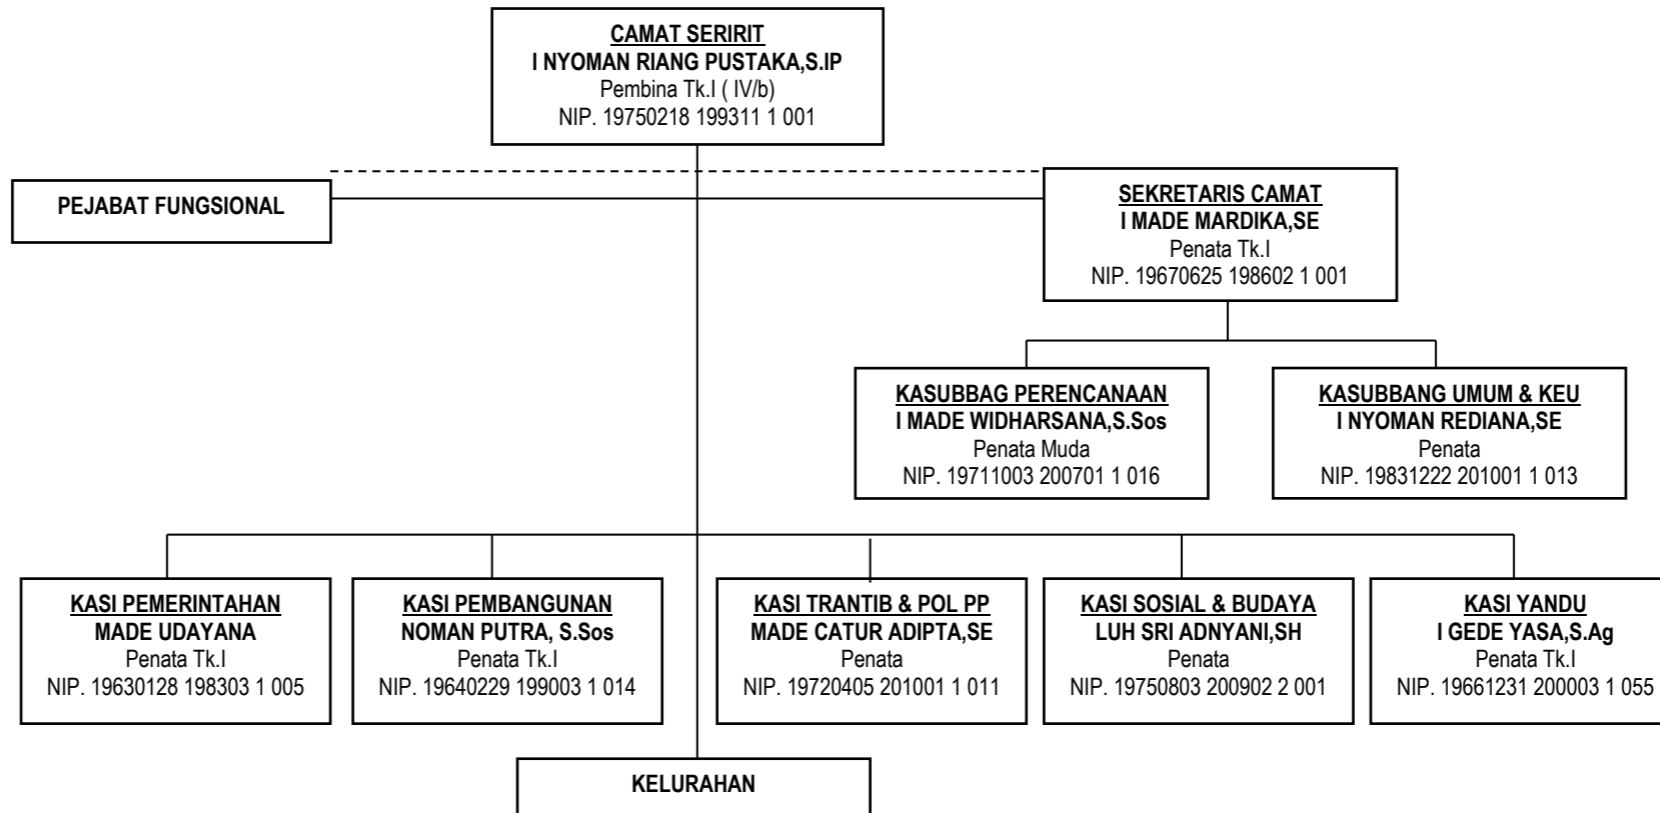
CAMAT SERIRIT
I NYOMAN RIANG PUSTAKA,S.IP
Pembina Tk.I ( IV/b)
NIP. 19750218 199311 1 001

PEJABAT FUNGSIONAL

SEKRETARIS CAMAT
I MADE MARDIKA,SE
Penata Tk.I
NIP. 19670625 198602 1 001

KASUBBAG PERENCANAAN
I MADE WIDHARSANA,S.Sos
Penata Muda
NIP. 19711003 200701 1 016

KASUBBANG UMUM & KEU
I NYOMAN REDIANA,SE
Penata
NIP. 19831222 201001 1 013

KASI PEMERINTAHAN
MADE UDAYANA
Penata Tk.I
NIP. 19630128 198303 1 005

KASI PEMBANGUNAN
NOMAN PUTRA, S.Sos
Penata Tk.I
NIP. 19640229 199003 1 014

KASI TRANTIB & POL PP
MADE CATUR ADIPTA,SE
Penata
NIP. 19720405 201001 1 011

KASI SOSIAL & BUDAYA
LUH SRI ADNYANI,SH
Penata
NIP. 19750803 200902 2 001

KASI YANDU
I GEDE YASA,S.Ag
Penata Tk.I
NIP. 19661231 200003 1 055

KELURAHAN